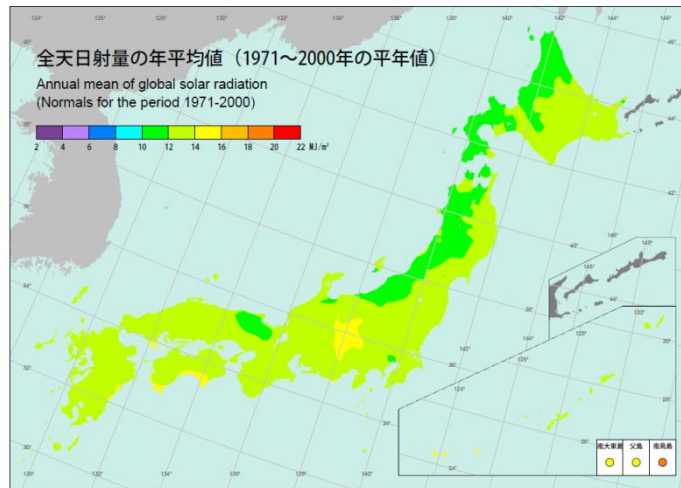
全天日射量の年平均値（1971～2000年の平年値）
Annual mean of global solar radiation
(Normals for the period 1971-2000)

2 4 6 8 10 12 14 16 18 20 22 MJ/m²

124° 126° 128° 130° 132° 134° 136° 138° 140° 142° 144° 146°
46° 44° 42° 40° 38° 36° 34° 32° 30° 28° 26° 24°
144° 146° 148° 44° 126° 128° 130° 132° 134°

南大東島 父島 南鳥島